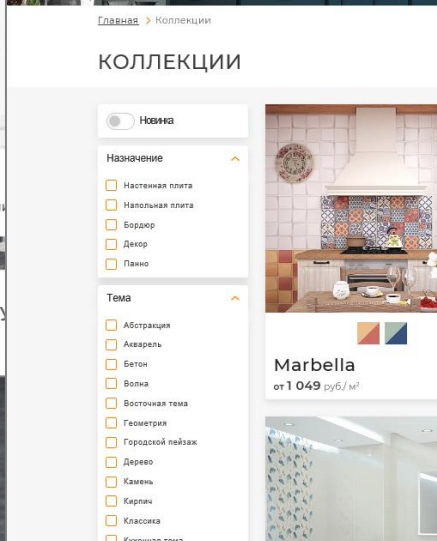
Главная > Коллекции

КОЛЛЕКЦИИ

Новинка

Назначение

Настенная плита

Напольная плита

Бордюр

Декор

Панно

Тема

Абстракция

Акварель

Бетон

Волна

Восточная тема

Геометрия

Городской пейзаж

Дерево

Камень

Кирпич

Классика

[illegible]

Marbella

от 1 049 руб./ м²